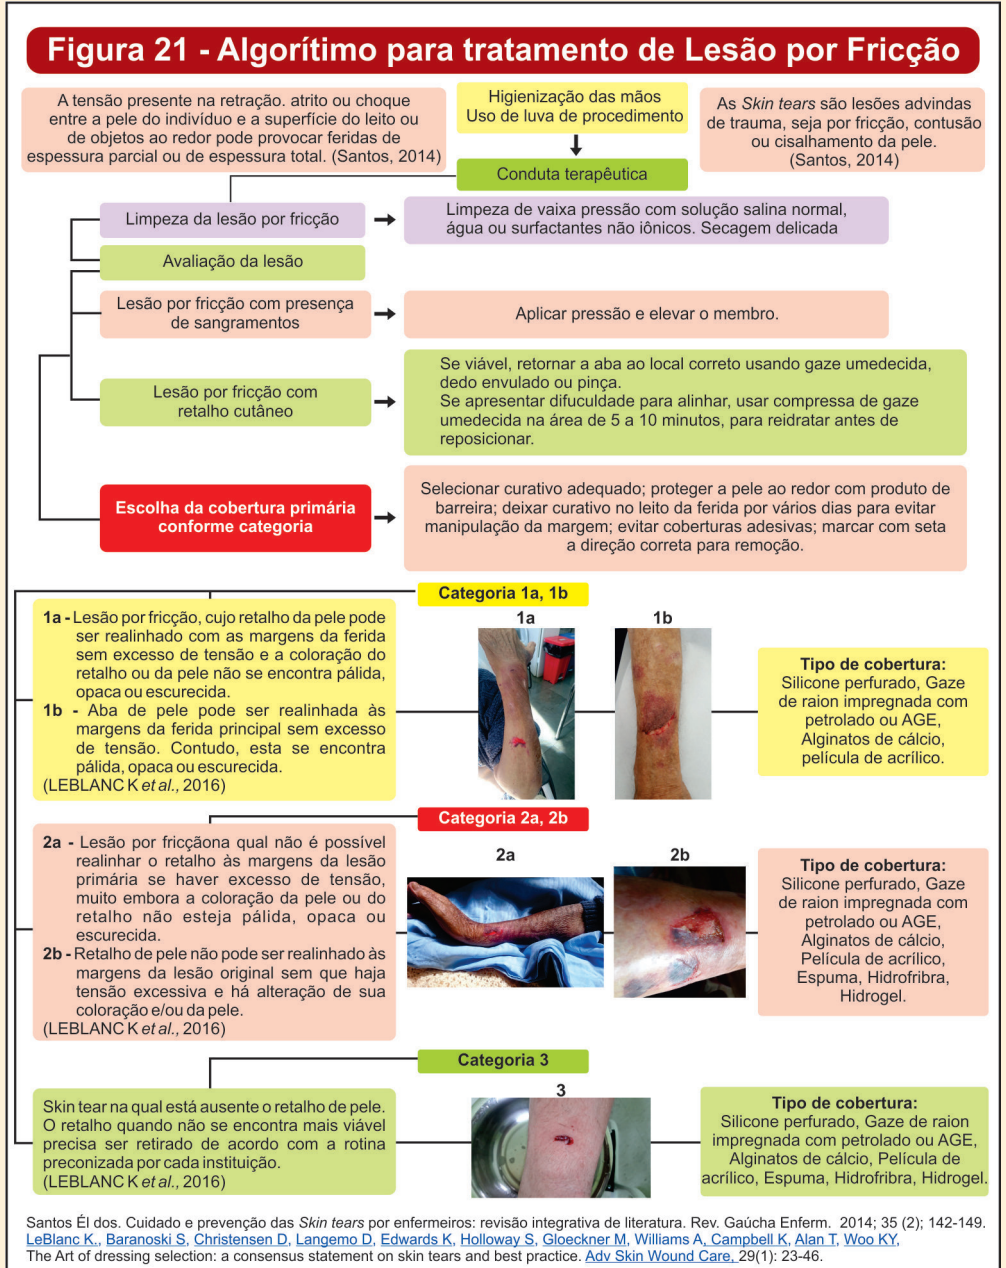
Figura 21 - Algorítimo para tratamento de Lesão por Fricção

A tensão presente na retração. atrito ou choque entre a pele do indivíduo e a superfície do leito ou de objetos ao redor pode provocar feridas de espessura parcial ou de espessura total. (Santos, 2014)

Higienização das mãos
Uso de luva de procedimento

As *Skin tears* são lesões advindas de trauma, seja por fricção, contusão ou cisalhamento da pele. (Santos, 2014)

Conduta terapêutica

Limpeza da lesão por fricção

Limpeza de vaixa pressão com solução salina normal, água ou surfactantes não iônicos. Secagem delicada

Avaliação da lesão

Lesão por fricção com presença de sangramentos

Aplicar pressão e elevar o membro.

Lesão por fricção com retalho cutâneo

Se viável, retornar a aba ao local correto usando gaze umedecida, dedo envulado ou pinça.
Se apresentar difuculdade para alinhar, usar compressa de gaze umedecida na área de 5 a 10 minutos, para reidratar antes de reposicionar.

Escolha da cobertura primária conforme categoria

Selecionar curativo adequado; proteger a pele ao redor com produto de barreira; deixar curativo no leito da ferida por vários dias para evitar manipulação da margem; evitar coberturas adesivas; marcar com seta a direção correta para remoção.

Categoria 1a, 1b

1a - Lesão por fricção, cujo retalho da pele pode ser realinhado com as margens da ferida sem excesso de tensão e a coloração do retalho ou da pele não se encontra pálida, opaca ou escurecida.
1b - Aba de pele pode ser realinhada às margens da ferida principal sem excesso de tensão. Contudo, esta se encontra pálida, opaca ou escurecida.
(LEBLANC K *et al.*, 2016)

1a

1b

Tipo de cobertura:
Silicone perfurado, Gaze de raion impregnada com petrolado ou AGE, Alginatos de cálcio, película de acrílico.

Categoria 2a, 2b

2a - Lesão por fricçãona qual não é possível realinhar o retalho às margens da lesão primária se haver excesso de tensão, muito embora a coloração da pele ou do retalho não esteja pálida, opaca ou escurecida.
2b - Retalho de pele não pode ser realinhado às margens da lesão original sem que haja tensão excessiva e há alteração de sua coloração e/ou da pele.
(LEBLANC K *et al.*, 2016)

2a

2b

Tipo de cobertura:
Silicone perfurado, Gaze de raion impregnada com petrolado ou AGE, Alginatos de cálcio, Película de acrílico, Espuma, Hidrofribra, Hidrogel.

Categoria 3

Skin tear na qual está ausente o retalho de pele. O retalho quando não se encontra mais viável precisa ser retirado de acordo com a rotina preconizada por cada instituição.
(LEBLANC K *et al.*, 2016)

3

Tipo de cobertura:
Silicone perfurado, Gaze de raion impregnada com petrolado ou AGE, Alginatos de cálcio, Película de acrílico, Espuma, Hidrofribra, Hidrogel.

Santos Él dos. Cuidado e prevenção das *Skin tears* por enfermeiros: revisão integrativa de literatura. Rev. Gaúcha Enferm. 2014; 35 (2); 142-149.
LeBlanc K., Baranoski S, Christensen D, Langemo D, Edwards K, Holloway S, Gloeckner M, Williams A, Campbell K, Alan T, Woo KY,
The Art of dressing selection: a consensus statement on skin tears and best practice. Adv Skin Wound Care, 29(1): 23-46.